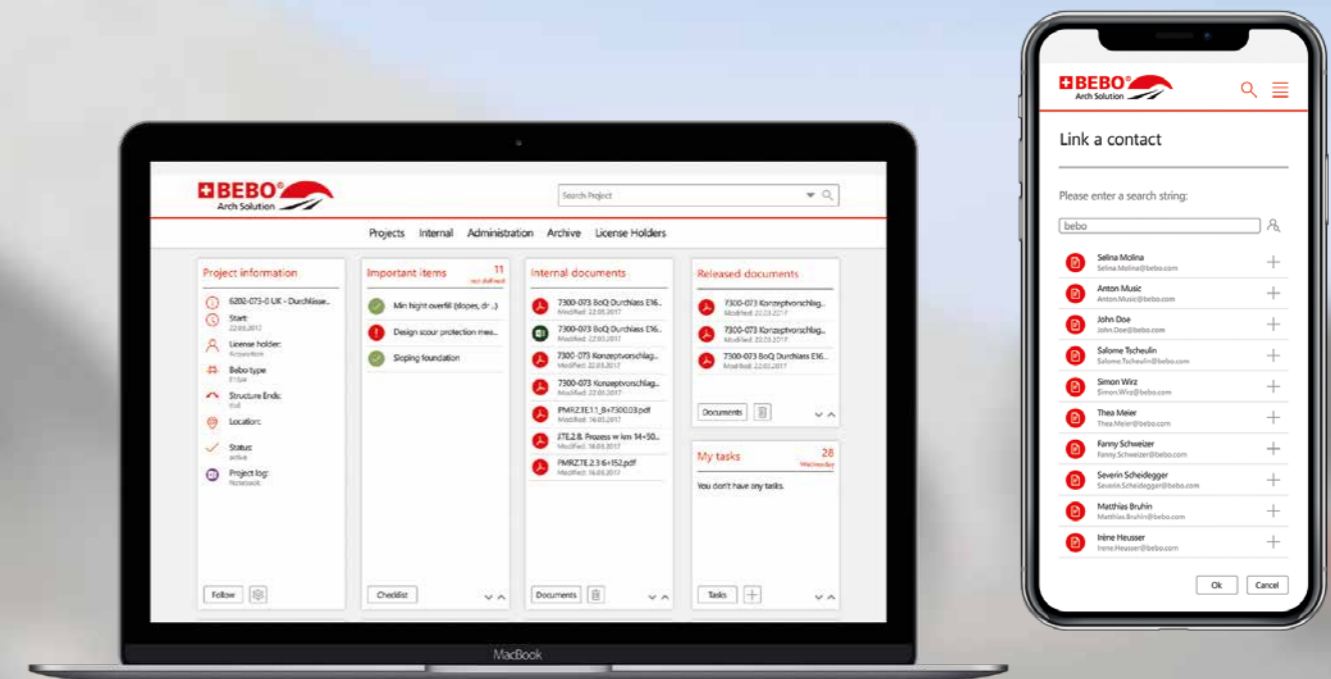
BEBO®
Arch Solution

Search Project

Projects Internal Administration Archive License Holders

Project information
6202-073-0 UK - Durchlässe...
Start:
22.05.2017
License holder:
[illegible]
Bebo type:
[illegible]
Structure Ends:
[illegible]
Location:
Status:
active
Project log:
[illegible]
Follow

Important items
11
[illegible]
Min hight overfill (slopes, dr...)
Design scour protection mes...
Sloping foundation
Checklist

Internal documents
7300-073 BoQ Durchlass E16...
Modified: 22.05.2017
7300-073 BoQ Durchlass E16...
Modified: 22.05.2017
7300-073 Konzeptvorschlag...
Modified: 22.05.2017
7300-073 Konzeptvorschlag...
Modified: 22.05.2017
PMRZ.3E.1.1_8+7300.03.pdf
Modified: 16.05.2017
JTE.2.8. Prozess w km 14+50...
Modified: 16.05.2017
PMRZ.TE.2.3.6+152.pdf
Modified: 16.05.2017
Documents

Released documents
7300-073 Konzeptvorschlag...
Modified: 22.05.2017
7300-073 Konzeptvorschlag...
Modified: 22.05.2017
7300-073 BoQ Durchlass E16...
Modified: 22.05.2017
Documents

My tasks
28
Wednesday
You don't have any tasks.
Tasks

MacBook

BEBO®
Arch Solution

Link a contact

Please enter a search string:
bebo

Selina Molina
Selina.Molina@bebo.com
Anton Music
Anton.Music@bebo.com
John Doe
John.Doe@bebo.com
Salome Tscheulin
Salome.Tscheulin@bebo.com
Simon Wirz
Simon.Wirz@bebo.com
Thea Meier
Thea.Meier@bebo.com
Fanny Schweizer
Fanny.Schweizer@bebo.com
Severin Scheidegger
Severin.Scheidegger@bebo.com
Matthias Bruhin
Matthias.Bruhin@bebo.com
Irène Heusser
Irene.Heusser@bebo.com

Ok
Cancel